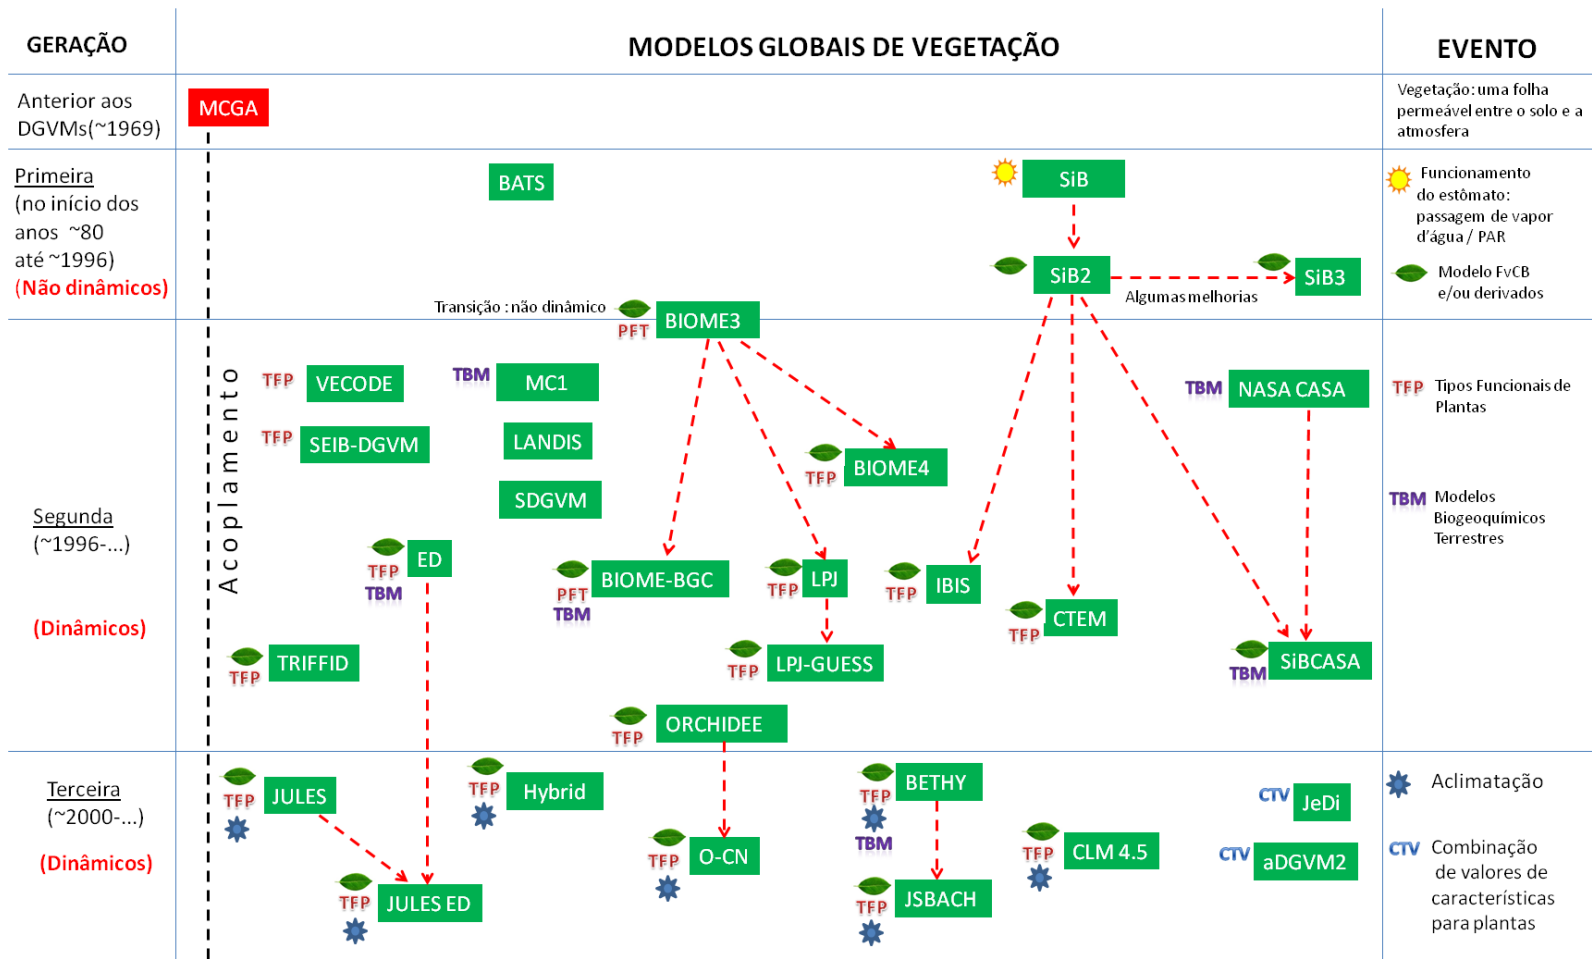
GERAÇÃO

MODELOS GLOBAIS DE VEGETAÇÃO

EVENTO

Anterior aos DGVMs(~1969)

MCGA

Vegetação: uma folha permeável entre o solo e a atmosfera

Primeira (no início dos anos ~80 até ~1996) (Não dinâmicos)

BATS

SiB

Funcionamento do estômato: passagem de vapor d'água / PAR

SiB2

SiB3

Algumas melhorias

Modelo FvCB e/ou derivados

Transição : não dinâmico

PFT BIOME3

Acoplamento

TFP VECODE

TBM MC1

TBM NASA CASA

TFP Tipos Funcionais de Plantas

TFP SEIB-DGVM

LANDIS

TFP BIOME4

SDGVM

TBM Modelos Biogeoquímicos Terrestres

Segunda (~1996-...)

TFP TBM ED

PFT TBM BIOME-BGC

TFP LPJ

TFP IBIS

TFP CTEM

(Dinâmicos)

TFP TRIFFID

TFP LPJ-GUESS

TBM SIBCASA

TFP ORCHIDEE

Terceira (~2000-...)

(Dinâmicos)

TFP JULES

TFP Hybrid

TFP TBM BETHY

CTV JeDi

Aclimatação

TFP O-CN

TFP CLM 4.5

CTV aDGVM2

CTV Combinação de valores de características para plantas

TFP JULES ED

TFP JSBACH